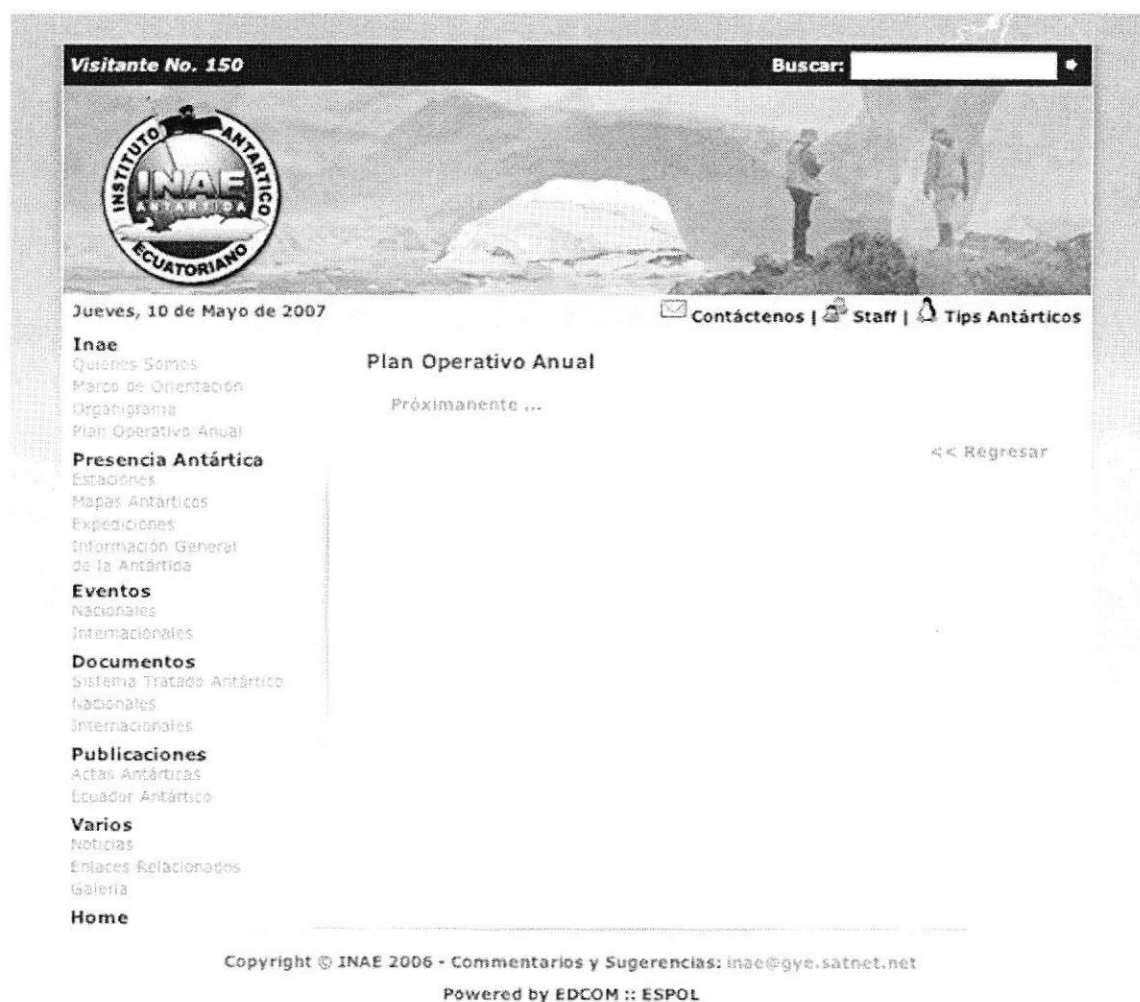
Visitante No. 150

Buscar:

INSTITUTO ANTARTICO ECUATORIANO
INAE
ANTARTIDA

Jueves, 10 de Mayo de 2007

Contáctenos | Staff | Tips Antárticos

Inae
Quiénes Somos
Marco de Orientación
Organigrama
Plan Operativo Anual

Presencia Antártica
Estaciones
Mapas Antárticos
Expediciones
Información General de la Antártida

Eventos
Nacionales
Internacionales

Documentos
Sistema Tratado Antártico
Nacionales
Internacionales

Publicaciones
Actas Antárticas
Ecuador Antártico

Varios
Noticias
Enlaces Relacionados
Galería

Home

Plan Operativo Anual

Próximanente ...

<< Regresar

Copyright © INAE 2006 - Commentarios y Sugerencias: inae@gye.satnet.net

Powered by EDCOM :: ESPOL